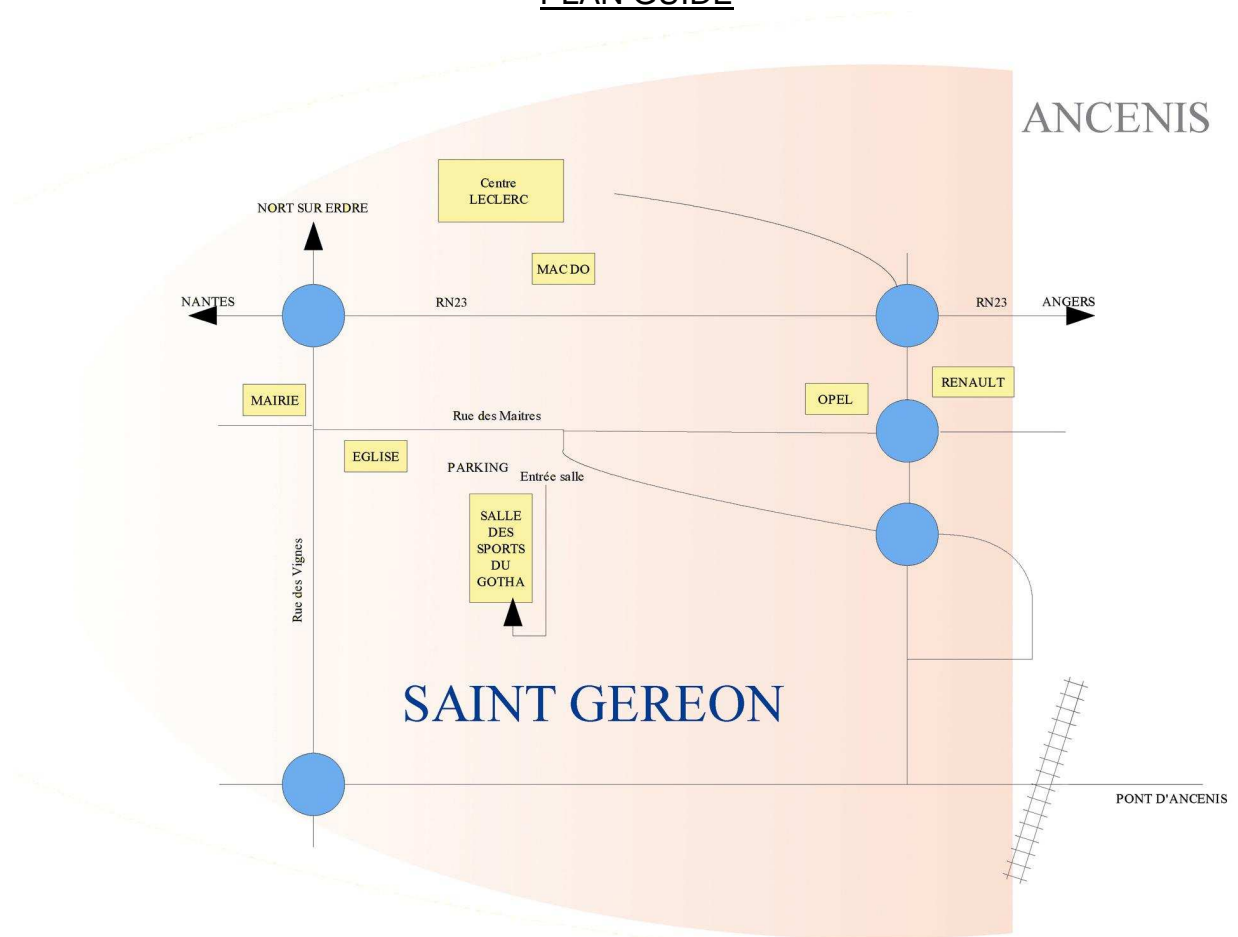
PLAN GUIDE

ANCENIS

Centre LECLERC

NORT SUR ERDRE

MAC DO

NANTES

RN23

RN23

ANGERS

MAIRIE

OPEL

RENAULT

Rue des Maitres

EGLISE

PARKING

Entrée salle

SALLE DES SPORTS DU GOTHA

Rue des Vignes

SAINT GEREON

PONT D'ANCENIS